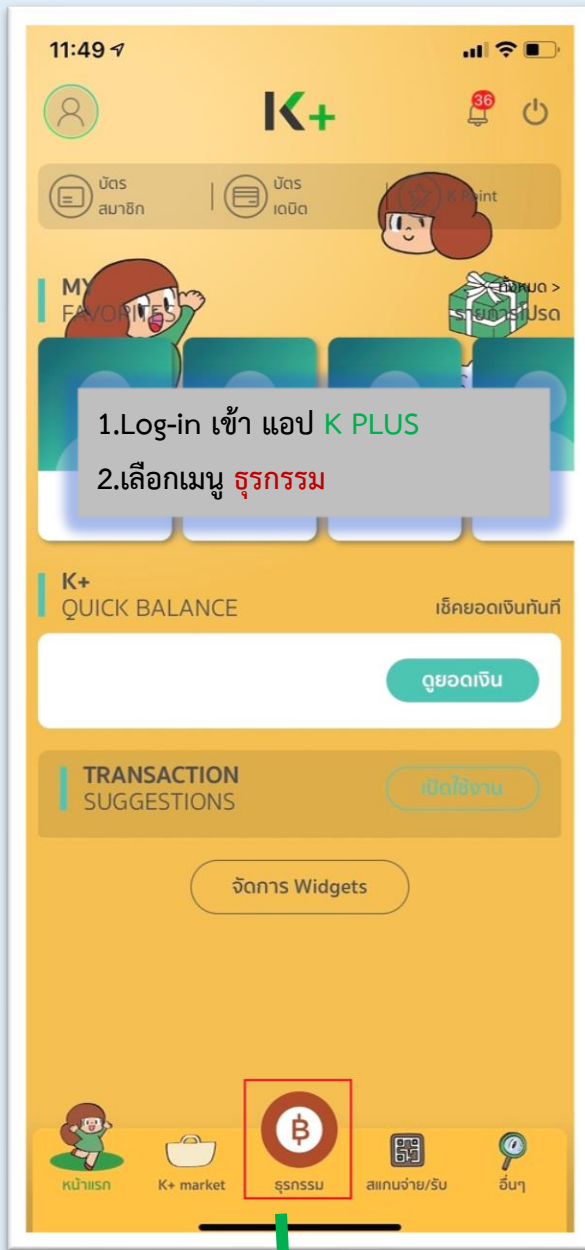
11:49

K+

36

บัตร สมาชิก

บัตร เดบิต

K Point

MY FAVORITES

ทั้งหมด >

รายการโปรด

1.Log-in เข้า แอป K PLUS

2.เลือกเมนู ธุรกรรม

K+ QUICK BALANCE

เช็คยอดเงินทันที

ดูยอดเงิน

TRANSACTION SUGGESTIONS

เปิดใช้งาน

จัดการ Widgets

หน้าแรก

K+ market

ธุรกรรม

สแกนจ่าย/รับ

อื่นๆ